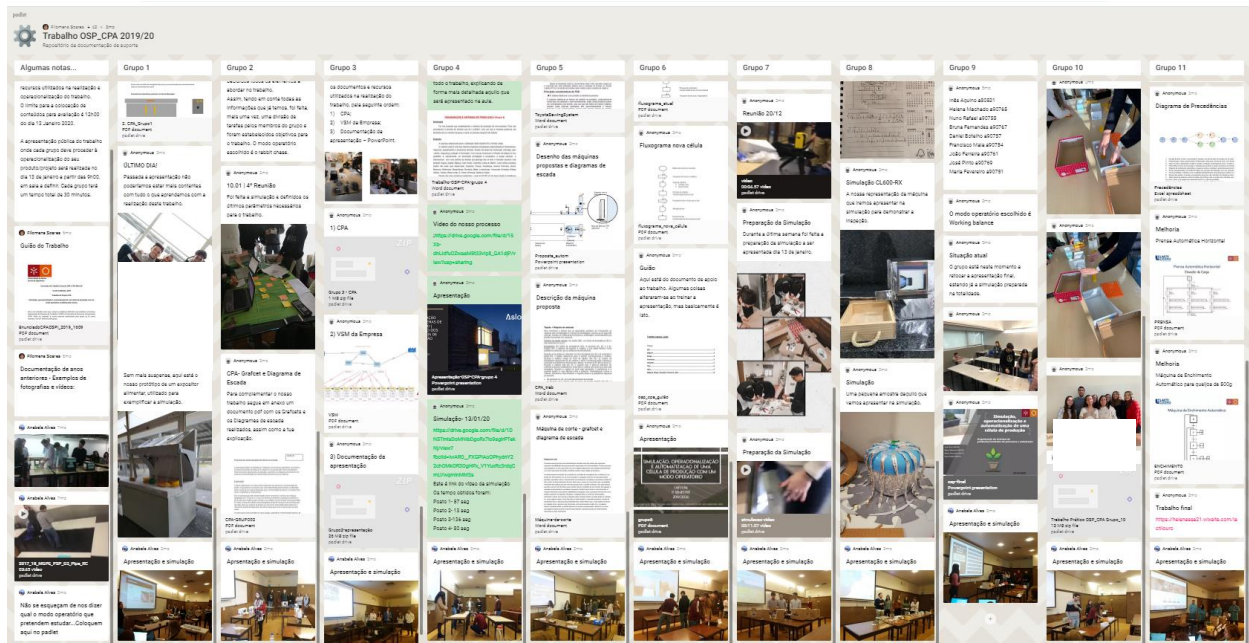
padlet

Filomena Soares • 62 • 5mo
Trabalho OSP_CPA 2019/20
Repositório da documentação de suporte

Algumas notas...

recursos utilizados na realização e operacionalização do trabalho. O limite para a colocação de conteúdos para avaliação é 12h00 do dia 13 Janeiro 2020.

A apresentação pública do trabalho onde cada grupo deve proceder à operacionalização do seu produto/projeto será realizada no dia 13 de janeiro a partir das 9h00, em sala a definir. Cada grupo terá um tempo total de 30 minutos.

Filomena Soares
Guião do Trabalho
EnunciadoCPAOSP_2019_1009
PDF document
padlet drive

Filomena Soares
Documentação de anos anteriores - Exemplos de fotografias e vídeos.

Anabela Alves
Anabela Alves
20117_18_MIEGI_POP_G3_Pipe_RC
Video
padlet drive

Anabela Alves
Não se esqueçam de nos dizer qual o modo operatório que pretendem estudar...Coloquem aqui no padlet

Grupo 1

2. CPA_Grupo1
PDF document
padlet drive

Anonymous
ÚLTIMO DIA!
Passada a apresentação não podíamos estar mais contentes com tudo o que aprendemos com a realização deste trabalho.

Sem mais suspense, aqui está o nosso protótipo de um expositor alimentar, utilizado para exemplificar a simulação.

Anabela Alves
Apresentação e simulação

Grupo 2

abordar no trabalho. Assim, tendo em conta todas as informações que já temos, foi feita, mais uma vez, uma divisão de tarefas pelos membros do grupo e foram estabelecidos objetivos para o trabalho. O modo operatório escolhido é o rabbit chase.

Anonymous
10.01 4ª Reunião
Por fim a simulação é definida os últimos parâmetros necessários para o trabalho.

Anonymous
CPA- Grafcet e Diagrama de Escada
Para complementar o nosso trabalho segue em anexo um documento pdf com os Grafcets e os Diagramas de escada realizados, assim como a sua explicação.

CPA-GRAFCET
PDF document
padlet drive

Anabela Alves
Apresentação e simulação

Grupo 3

os documentos e recursos utilizados na realização do trabalho, pela seguinte ordem:
1) CPA;
2) VSM da Empresa;
3) Documentação de apresentação – PowerPoint.

Anonymous
1) CPA
Grupo 3 - CPA
1 MB zip file
padlet drive

Anonymous
2) VSM da Empresa
VSM
PDF document
padlet drive

Anonymous
3) Documentação de apresentação
Grupo3Apresentação
26 MB zip file
padlet drive

Anabela Alves
Apresentação e simulação

Grupo 4

todo o trabalho, explicando da forma mais detalhada aquilo que será apresentado na aula.

TrabalhoOSP-CPA grupo 4
Word document
padlet drive

Anonymous
Vídeo do nosso processo
https://drive.google.com/file/d/1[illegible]

Anonymous
Apresentação
Apresentação-OSP-CPA-grupo-4
Powerpoint presentation
padlet drive

Anonymous
Simulação- 13/01/20
https://drive.google.com/file/d/1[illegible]
Este é o vídeo da simulação
Os tempos obtidos foram:
Posto 1- 97 seg
Posto 2- 13 seg
Posto 3-136 seg
Posto 4- 80 seg

Anabela Alves
Apresentação e simulação

Grupo 5

ToyotaSewingSystem
Word document
padlet drive

Anonymous
Desenho das máquinas propostas e diagramas de escada
Proposta_autom
Powerpoint presentation
padlet drive

Anonymous
Descrição da máquina proposta
CPA_trab
Word document
padlet drive

Anonymous
Máquina de corte - grafcet e diagrama de escada
Máquina de corte
Word document
padlet drive

Anabela Alves
Apresentação e simulação

Grupo 6

Fluxograma_atual
PDF document
padlet drive

Anonymous
Fluxograma nova célula
fluxograma_nova_célula
PDF document
padlet drive

Anonymous
Guião
Aqui está do documento de apoio ao trabalho. Algumas coisas alteraram-se no treinar a apresentação, mas basicamente é isto.
osp_cpa_guião
PDF document
padlet drive

Anonymous
Apresentação
SIMULAÇÃO, OPERACIONALIZAÇÃO E AUTOMATIZAÇÃO DE UMA CÉLULA DE PRODUÇÃO COM UM MODO OPERATÓRIO
grupo6
PDF document
padlet drive

Anabela Alves
Apresentação e simulação

Grupo 7

Anonymous
Reunião 20/12
video
padlet drive

Anonymous
Preparação da Simulação
Durante a última semana foi feita a preparação da simulação a ser apresentada dia 13 de janeiro.

Anonymous
Preparação da Simulação
simulação video
padlet drive

Anabela Alves
Apresentação e simulação

Grupo 8

Anonymous
Simulação CL600-RX
A nossa representação da máquina que iremos apresentar na simulação para demonstrar a mesma.

Anonymous
Simulação
Uma pequena amostra daquilo que iremos apresentar na simulação.

Anabela Alves
Apresentação e simulação

Grupo 9

Anonymous
Inês Aquino a90621
Helena Machado a90765
Nuno Rafael a90788
Bruna Fernandes a90767
Daniel Botelho a90787
Francisco Maia a90784
João Ferreira a90781
José Pinto a90769
Maria Ferreira a90791

Anonymous
O modo operatório escolhido é Working balance

Anonymous
Situação atual
O grupo está neste momento a finalizar a apresentação final, estando já a simulação preparada na totalidade.

Simulação, operacionalização e automatização de uma célula de produção
osp-final
Powerpoint presentation
padlet drive

Anabela Alves
Apresentação e simulação

Grupo 10

Anonymous

Trabalho Prático OSP_CPA Grupo_10
padlet drive

Anabela Alves
Apresentação e simulação

Grupo 11

Anonymous
Diagrama de Precedências
Precedências
Excel spreadsheet
padlet drive

Anonymous
Melhoria
Prensa Automática Horizontal
Prensa Automática Horizontal
PRENSA
PDF document
padlet drive

Anonymous
Melhoria
Máquina de Enchimento Automático para pacotes de 500g
Máquina de Enchimento Automático
ENCHIMENTO
PDF document
padlet drive

Anonymous
Trabalho final
https://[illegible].wixsite.com/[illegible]

Anabela Alves
Apresentação e simulação